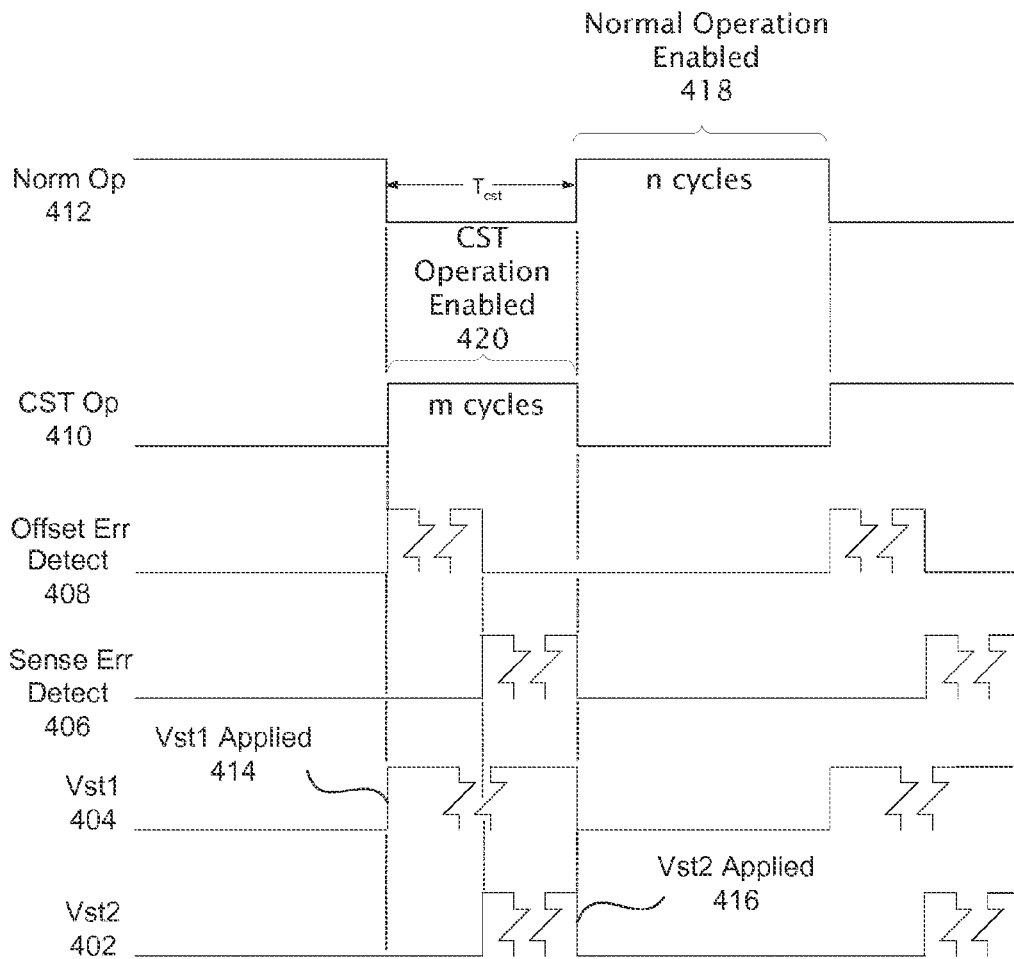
Normal Operation Enabled 418

Norm Op 412

$T_{cst}$

n cycles

CST Operation Enabled 420

CST Op 410

m cycles

Offset Err Detect 408

Sense Err Detect 406

Vst1 Applied 414

Vst1 404

Vst2 Applied 416

Vst2 402